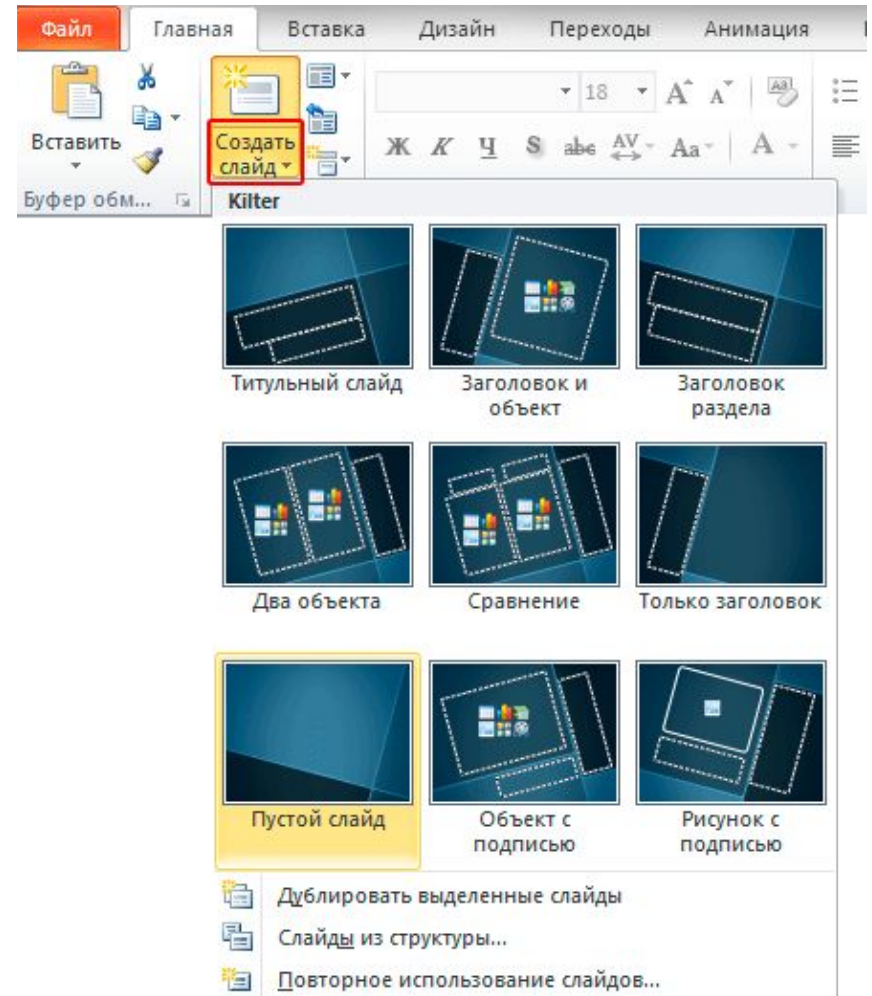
Файл Главная Вставка Дизайн Переходы Анимация

Вставить

Создать слайд

18

Ж К Ч S abc AV Aa A

Буфер обм...

Kilter

Титульный слайд

Заголовок и объект

Заголовок раздела

Два объекта

Сравнение

Только заголовок

Пустой слайд

Объект с подписью

Рисунок с подписью

Дублировать выделенные слайды

Слайды из структуры...

Повторное использование слайдов...